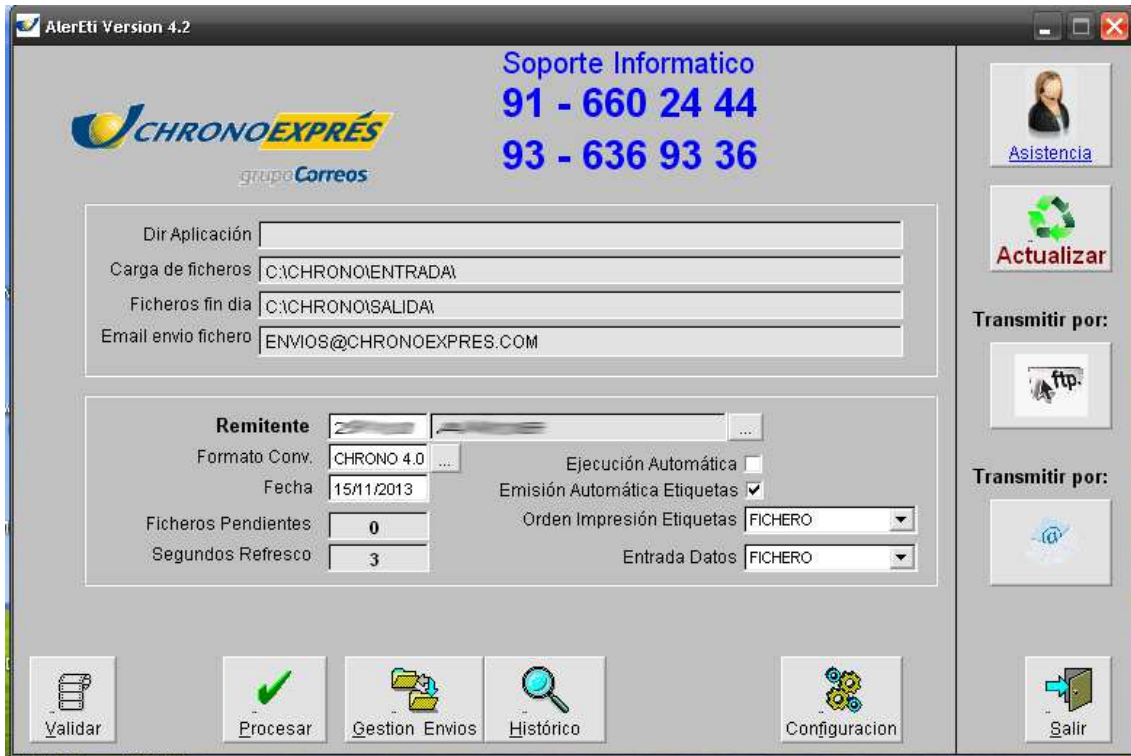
AlerEti Version 4.2

CHRONOEXPRÉS
grupo Correos

Soporte Informatico
91 - 660 24 44
93 - 636 93 36

Asistencia

Actualizar

Transmitir por:

ftp.

Transmitir por:

@

Dir Aplicación
Carga de ficheros C:\CHRONO\ENTRADA\
Ficheros fin dia C:\CHRONO\SALIDA\
Email envio fichero ENVIOS@CHRONOEXPRES.COM

Remitente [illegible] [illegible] ...
Formato Conv. CHRONO 4.0 ...
Fecha 15/11/2013
Ficheros Pendientes 0
Segundos Refresco 3

Ejecución Automática
Emisión Automática Etiquetas
Orden Impresión Etiquetas FICHERO
Entrada Datos FICHERO

Validar
Procesar
Gestion Envios
Histórico
Configuracion
Salir